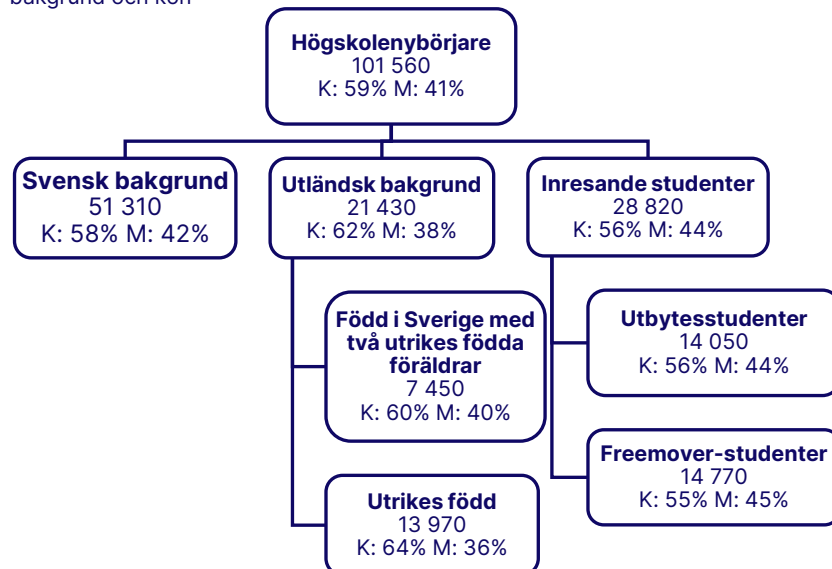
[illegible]

Högskolenybörjare
101 560
K: 59% M: 41%

Svensk bakgrund
51 310
K: 58% M: 42%

Utländsk bakgrund
21 430
K: 62% M: 38%

Inresande studenter
28 820
K: 56% M: 44%

Född i Sverige med två utrikes födda föräldrar
7 450
K: 60% M: 40%

Utrikes född
13 970
K: 64% M: 36%

Utbytesstudenter
14 050
K: 56% M: 44%

Freemover-studenter
14 770
K: 55% M: 45%